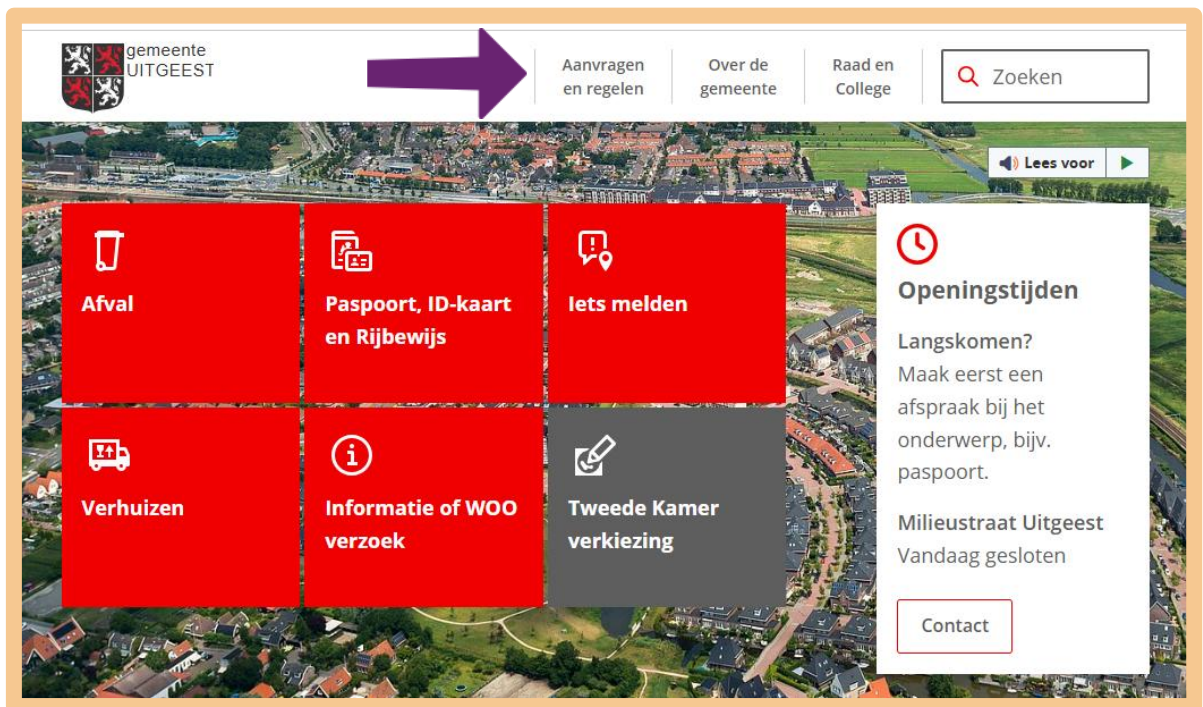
gemeente
UITGEEST

Aanvragen en regelen

Over de gemeente

Raad en College

Zoeken

Lees voor

Afval

Paspoort, ID-kaart en Rijbewijs

Iets melden

Verhuizen

Informatie of WOO verzoek

Tweede Kamer verkiezing

Openingstijden

Langskomen?
Maak eerst een afspraak bij het onderwerp, bijv. paspoort.

Milieustraat Uitgeest
Vandaag gesloten

Contact